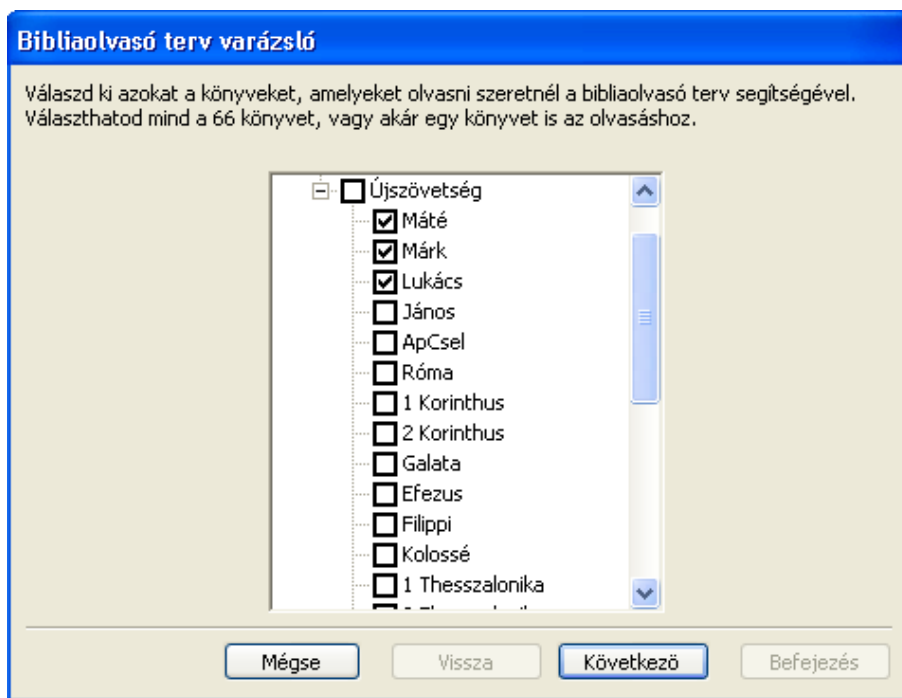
Bibliaolvasó terv varázsló

Válaszd ki azokat a könyveket, amelyeket olvasni szeretnél a bibliaolvasó terv segítségével. Választhatod mind a 66 könyvet, vagy akár egy könyvet is az olvasáshoz.

Újszövetség
Máté
Márk
Lukács
János
ApCsel
Róma
1 Korinthus
2 Korinthus
Galata
Efezus
Filippi
Kolossé
1 Thesszalonika
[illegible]

Mégse
Vissza
Következő
Befejezés